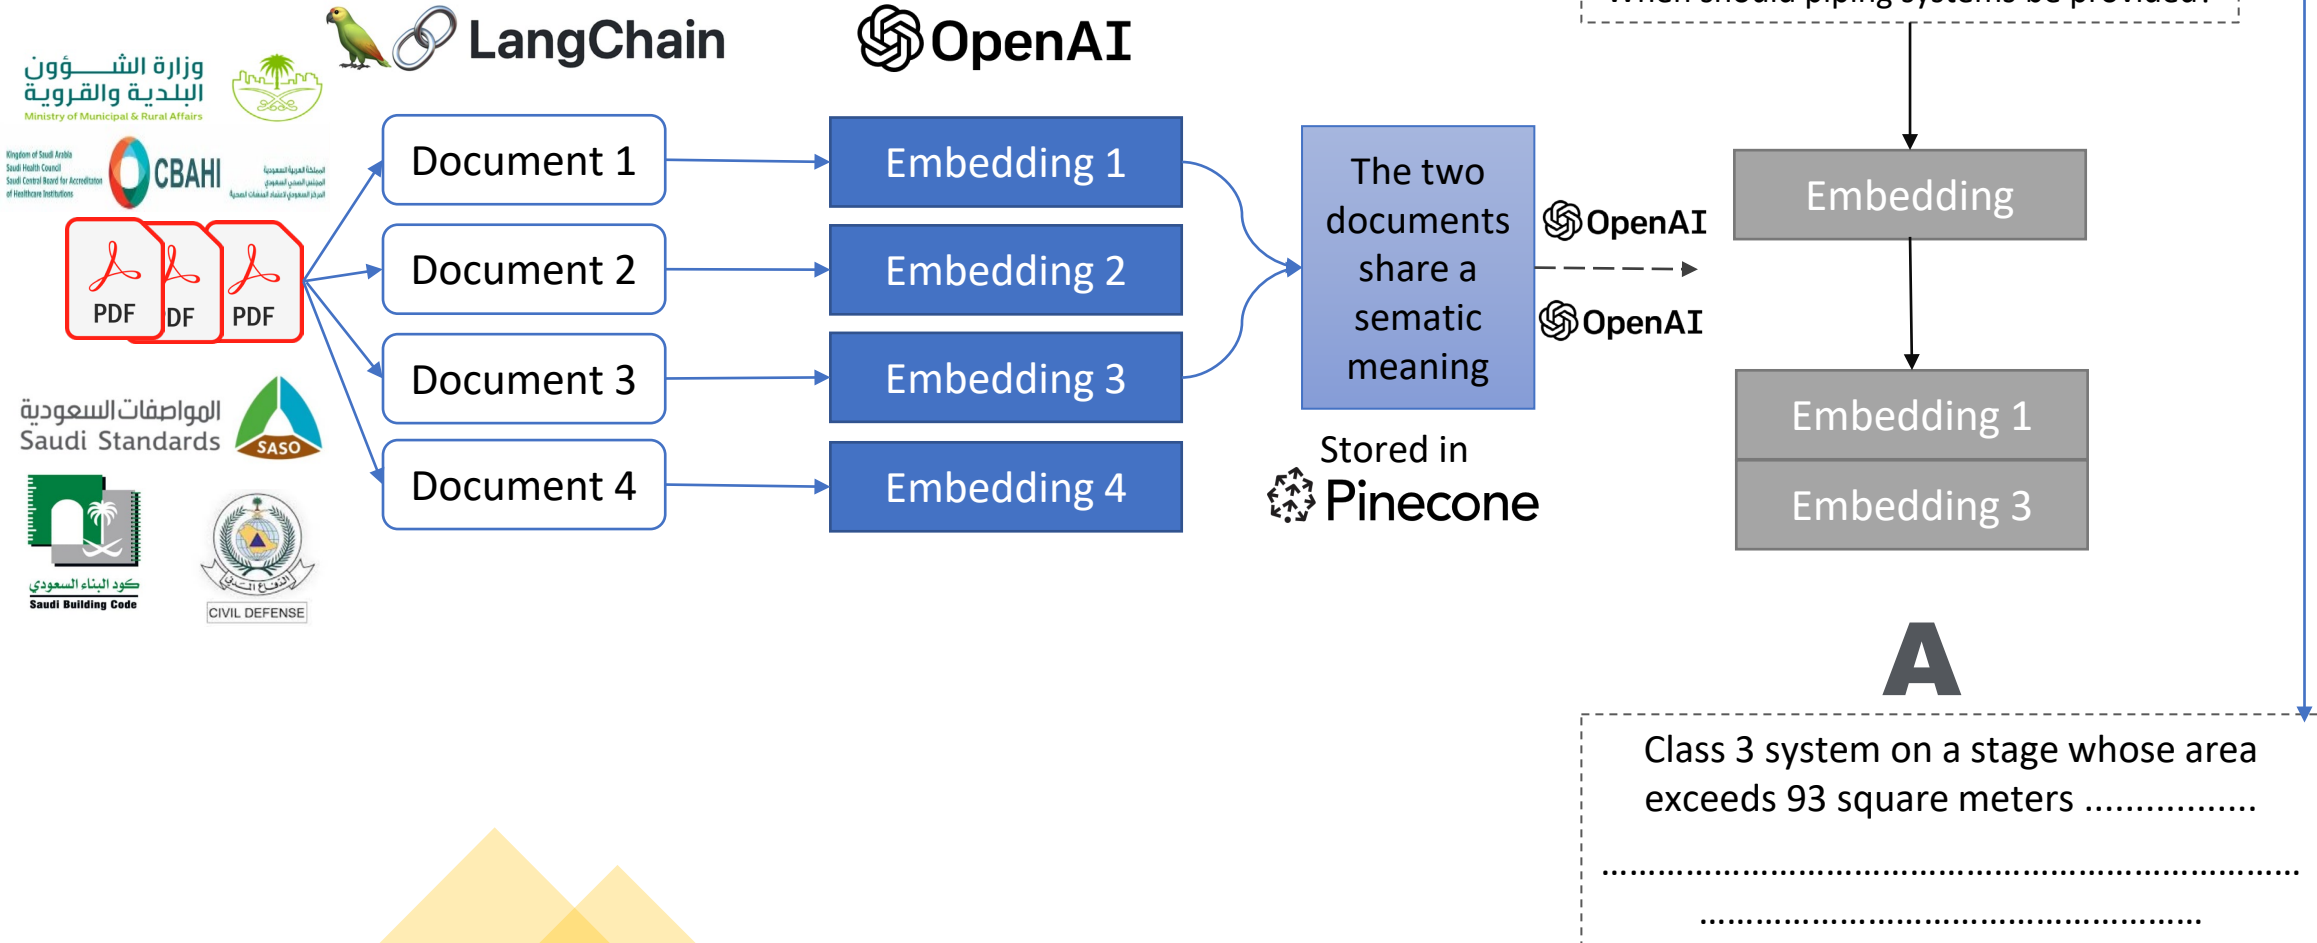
LangChain

OpenAI

وزارة الشـــؤون البلدية والقروية
Ministry of Municipal & Rural Affairs

Kingdom of Saudi Arabia Saudi Health Council Saudi Central Board for Accreditation of Healthcare Institutions
CBAHI
المملكة العربية السعودية المجلس الصحي السعودي المركز السعودي لاعتماد المنشآت الصحية

PDF
DF
PDF

Document 1
Document 2
Document 3
Document 4

Embedding 1
Embedding 2
Embedding 3
Embedding 4

The two documents share a sematic meaning

Stored in
Pinecone

OpenAI
OpenAI

المواصفات السعودية
Saudi Standards
SASO

كود البناء السعودي
Saudi Building Code

الدفاع المدني
CIVIL DEFENSE

When should piping systems be provided?

Embedding

Embedding 1
Embedding 3

A

Class 3 system on a stage whose area exceeds 93 square meters ...............
.........................................................................
...................................................